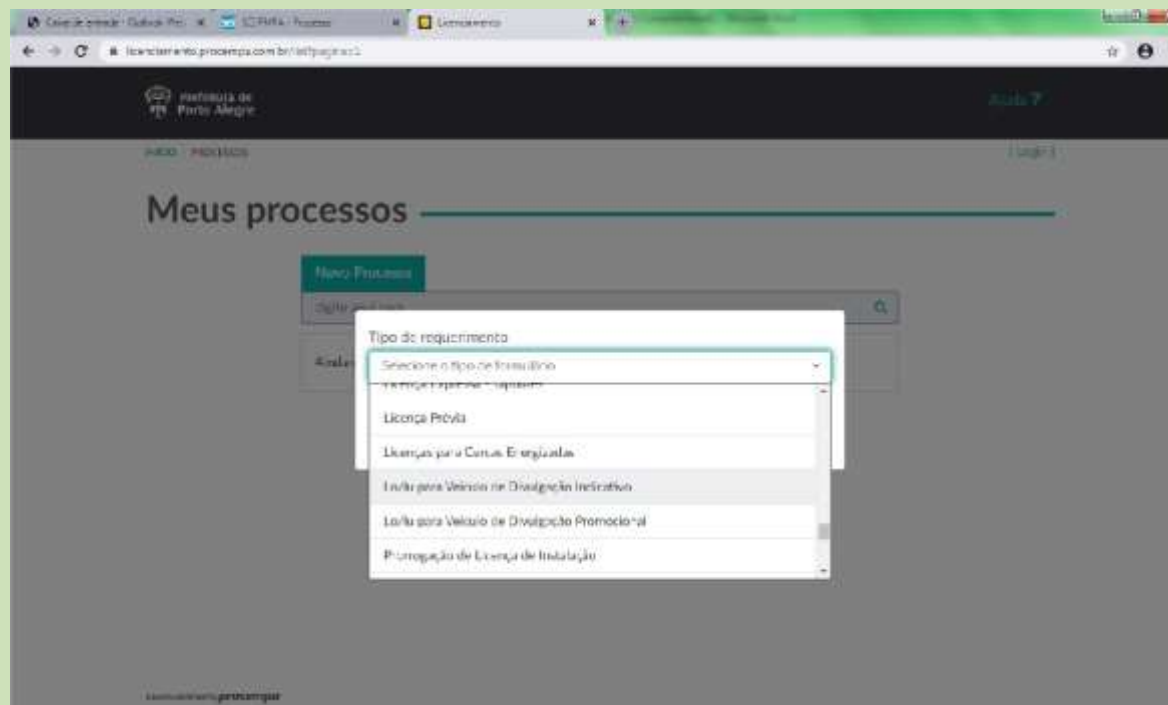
Caixa de entrada - Outlook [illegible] × SEI PMPA - Processo × Licenciamento ×

licenciamento.procempa.com.br/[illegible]

Prefeitura de Porto Alegre

Ajuda ?

INÍCIO PROCESSOS

[ Login ]

Meus processos

Novo Processo

Digite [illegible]

Anali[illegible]

Tipo de requerimento

Selecione o tipo de formulário

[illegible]

Licença Prévia

Licenças para Cargas Energizadas

Lo/lu para Veículo de Divulgação Indicativo

Lo/lu para Veículo de Divulgação Promocional

Prorrogação de Licença de Instalação

licenciamento procempa